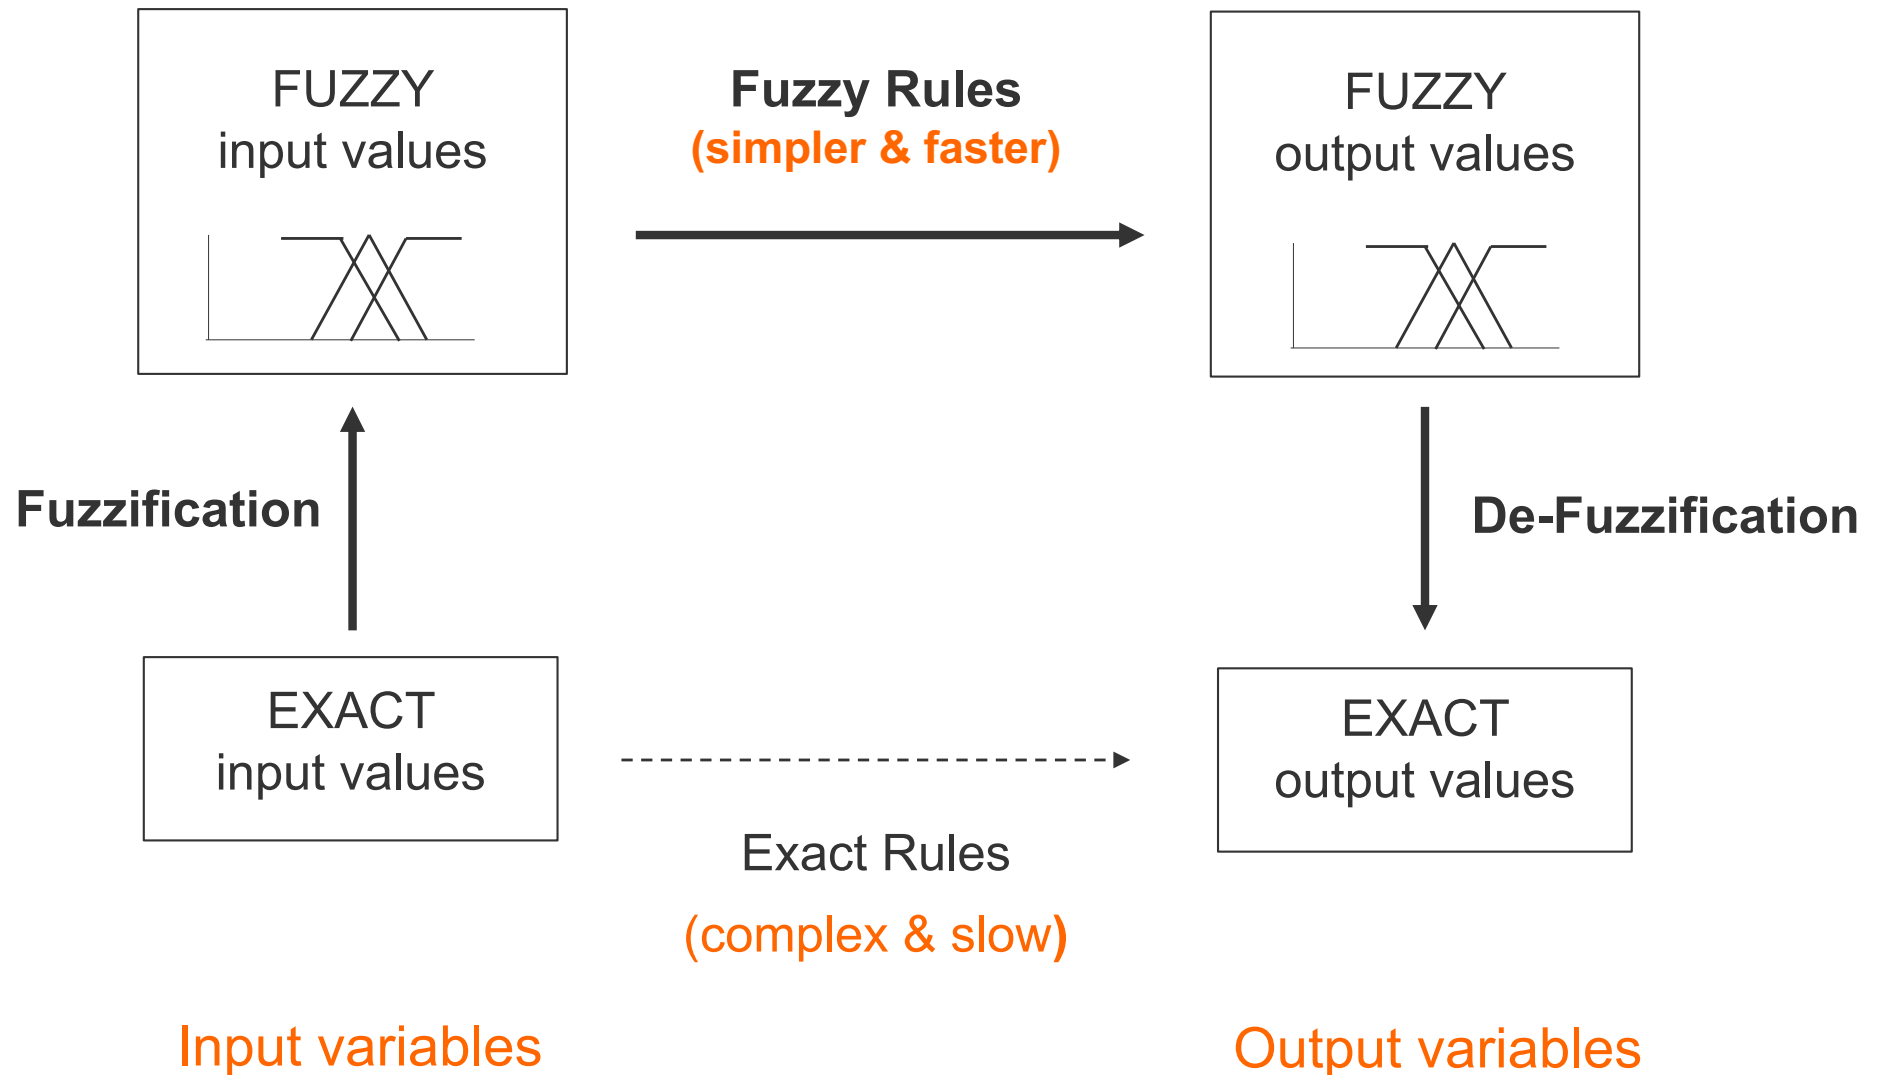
FUZZY
input values

Fuzzy Rules
(simpler & faster)

FUZZY
output values

Fuzzification

De-Fuzzification

EXACT
input values

EXACT
output values

Exact Rules
(complex & slow)

Input variables

Output variables